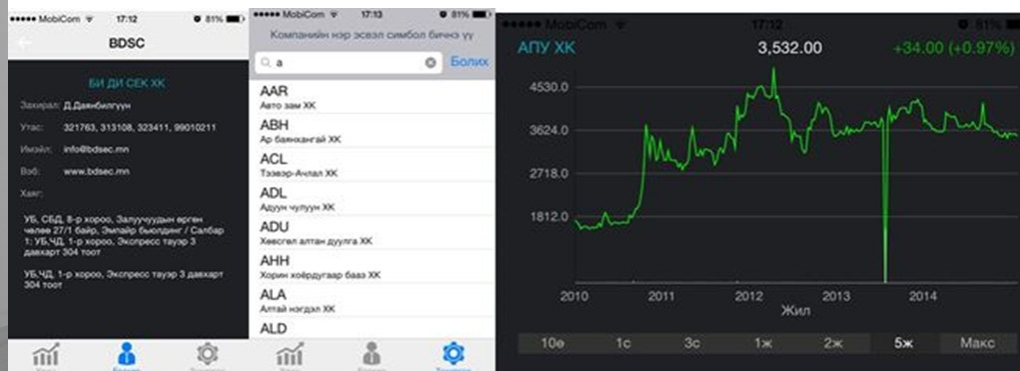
●●●●● MobiCom 17:12 81%

BDSC

БИ ДИ СЕК ХК

Захирал: Д.Даянбилгүүн

Утас: 321763, 313108, 323411, 99010211

Имэйл: info@bdsec.mn

Вэб: www.bdsec.mn

Хаяг:

УБ, СБД, 8-р хороо, Залуучуудын өргөн чөлөө 27/1 байр, Эмпайр бьюлдинг / Салбар 1: УБ,ЧД, 1-р хороо, Экспресс тауэр 3 давхарт 304 тоот

УБ,ЧД, 1-р хороо, Экспресс тауэр 3 давхарт 304 тоот

●●●●● MobiCom 17:13 81%

Компанийн нэр эсвэл симбол бичнэ үү

a

Болих

AAR
Авто зам ХК

ABH
Ар баянхангай ХК

ACL
Тээвэр-Ачлал ХК

ADL
Адуун чулуун ХК

ADU
Хөвсгөл алтан дуулга ХК

AHH
Хорин хоёрдугаар бааз ХК

ALA
Алтай нэгдэл ХК

ALD

●●●●● MobiCom 17:12 81%

АПУ ХК 3,532.00 +34.00 (+0.97%)

4530.0

3624.0

2718.0

1812.0

2010 2011 2012 2013 2014

Жил

10ө 1с 3с 1ж 2ж 5ж Макс